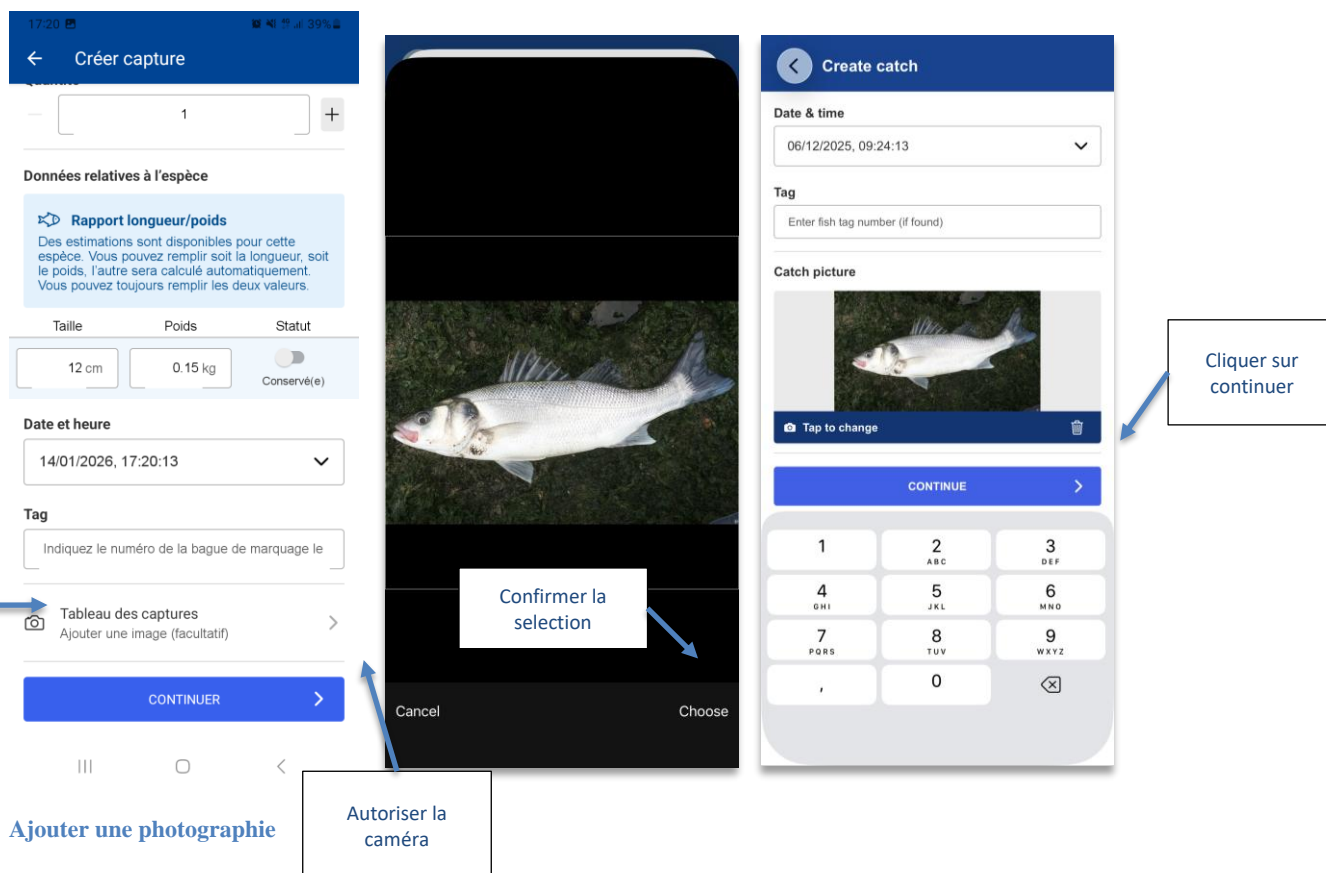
17:20 39%

← Créer capture

Quantité

— 1 +

Données relatives à l'espèce

Rapport longueur/poids

Des estimations sont disponibles pour cette espèce. Vous pouvez remplir soit la longueur, soit le poids, l'autre sera calculé automatiquement. Vous pouvez toujours remplir les deux valeurs.

| Taille | Poids | Statut |
|---|---|---|
| 12 cm | 0.15 kg | Conservé(e) |

Date et heure

14/01/2026, 17:20:13

Tag

Indiquez le numéro de la bague de marquage le

Tableau des captures
Ajouter une image (facultatif)

CONTINUER

Ajouter une photographie

Autoriser la caméra

Confirmer la selection

Cancel

Choose

Create catch

Date & time

06/12/2025, 09:24:13

Tag

Enter fish tag number (if found)

Catch picture

Tap to change

CONTINUE

1
2 ABC
3 DEF
4 GHI
5 JKL
6 MNO
7 PQRS
8 TUV
9 WXYZ
,
0

Cliquer sur continuer